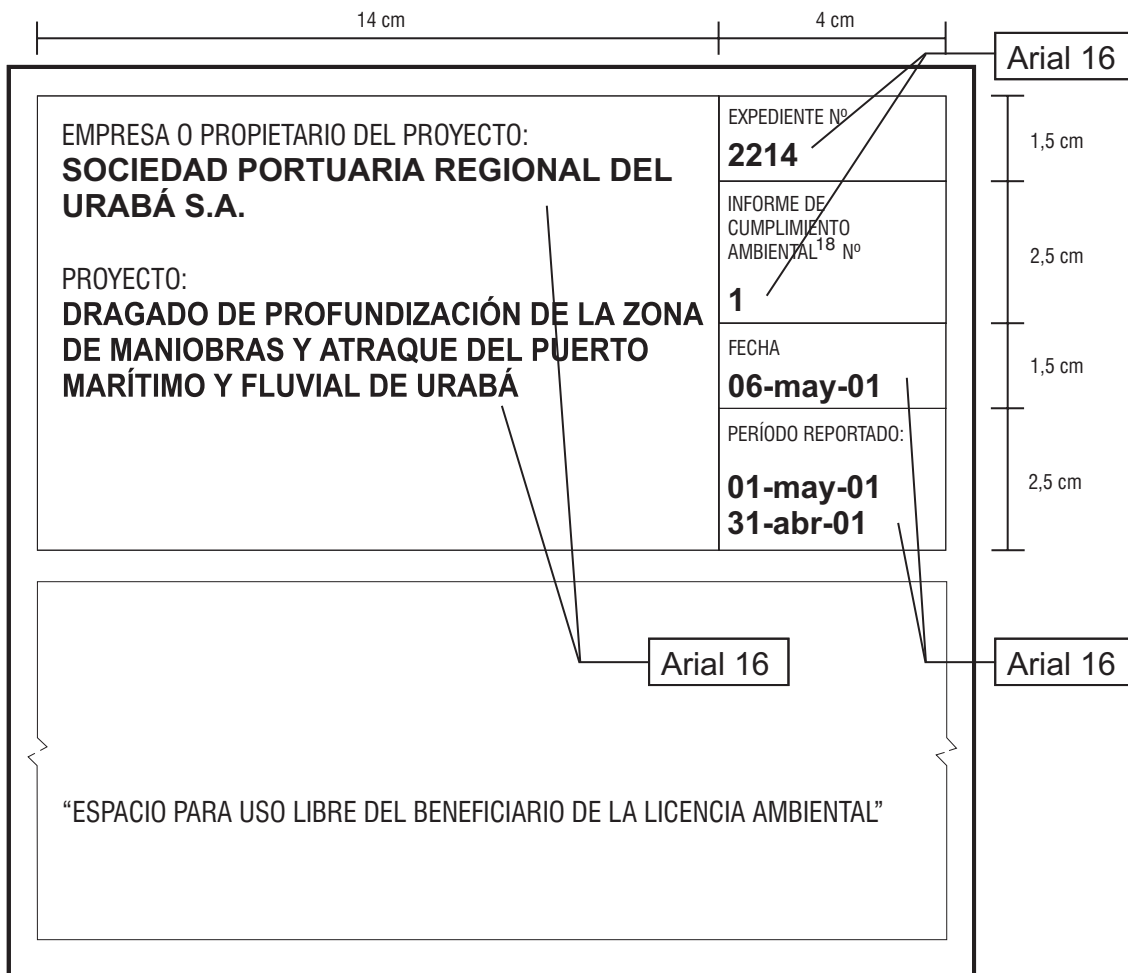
14 cm

4 cm

Arial 16

EMPRESA O PROPIETARIO DEL PROYECTO:
**SOCIEDAD PORTUARIA REGIONAL DEL URABÁ S.A.**

PROYECTO:
**DRAGADO DE PROFUNDIZACIÓN DE LA ZONA DE MANIOBRAS Y ATRAQUE DEL PUERTO MARÍTIMO Y FLUVIAL DE URABÁ**

EXPEDIENTE Nº
**2214**

INFORME DE CUMPLIMIENTO AMBIENTAL$^{18}$ Nº
**1**

FECHA
**06-may-01**

PERÍODO REPORTADO:
**01-may-01**
**31-abr-01**

1,5 cm

2,5 cm

1,5 cm

2,5 cm

Arial 16

Arial 16

"ESPACIO PARA USO LIBRE DEL BENEFICIARIO DE LA LICENCIA AMBIENTAL"